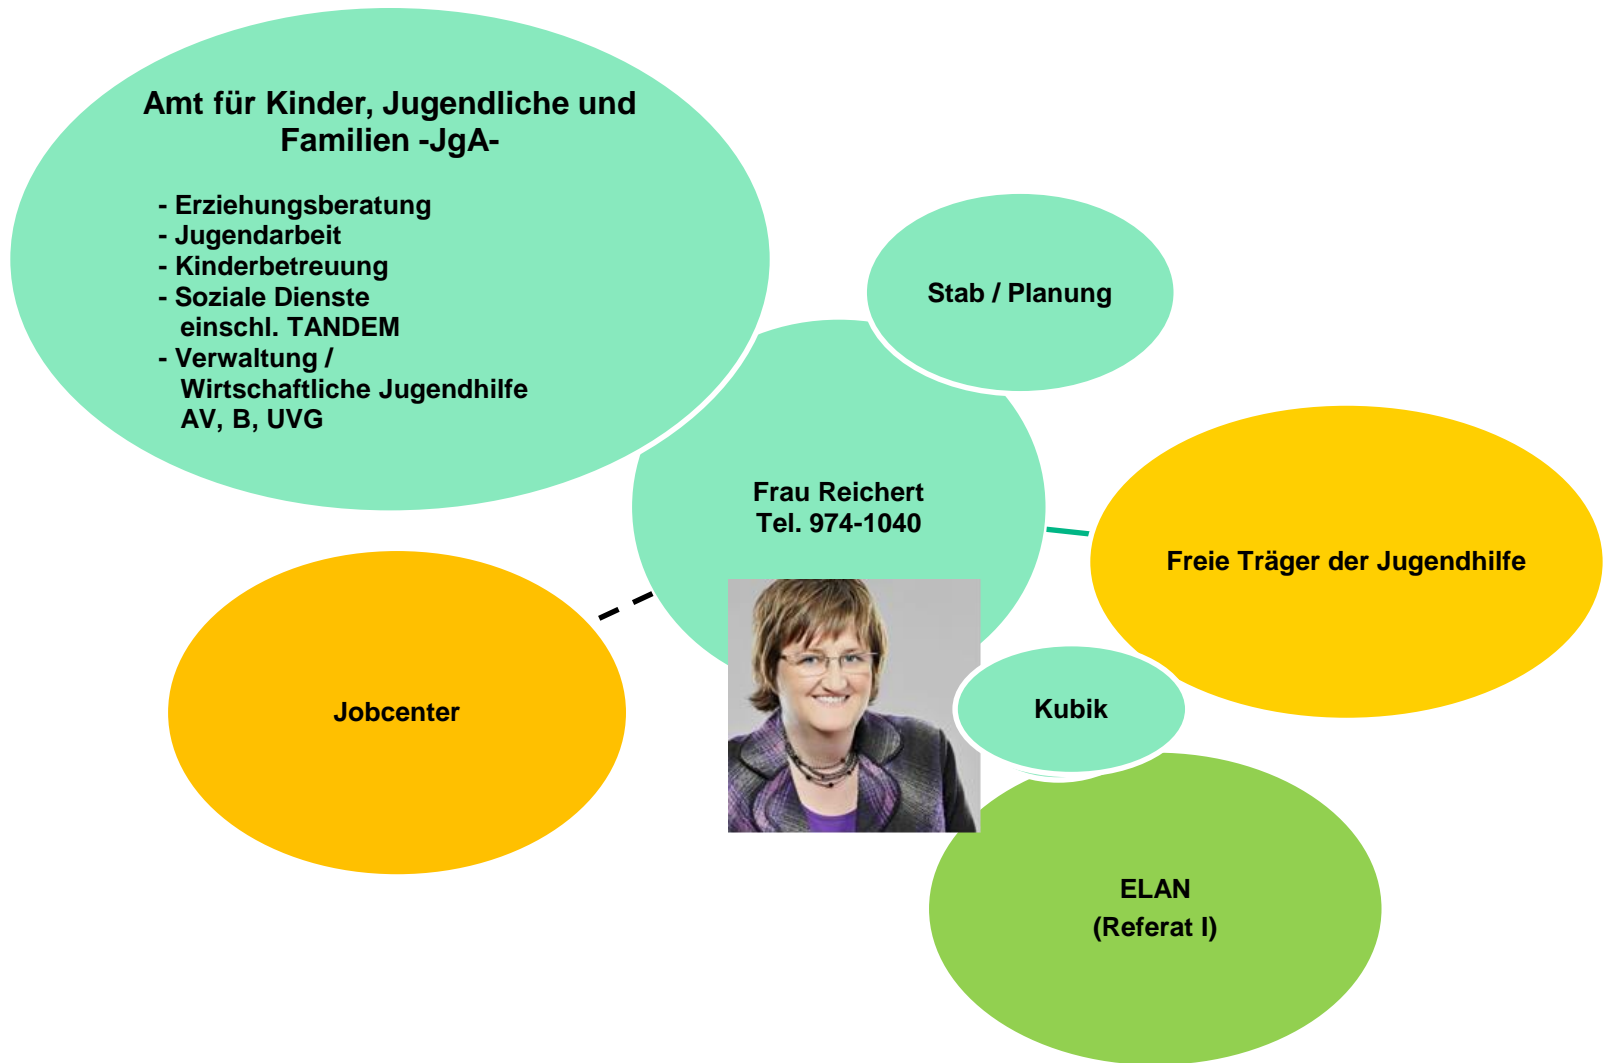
Amt für Kinder, Jugendliche und Familien -JgA-

- Erziehungsberatung
- Jugendarbeit
- Kinderbetreuung
- Soziale Dienste einschl. TANDEM
- Verwaltung / Wirtschaftliche Jugendhilfe AV, B, UVG

Stab / Planung

Frau Reichert
Tel. 974-1040

Freie Träger der Jugendhilfe

Jobcenter

Kubik

ELAN
(Referat I)